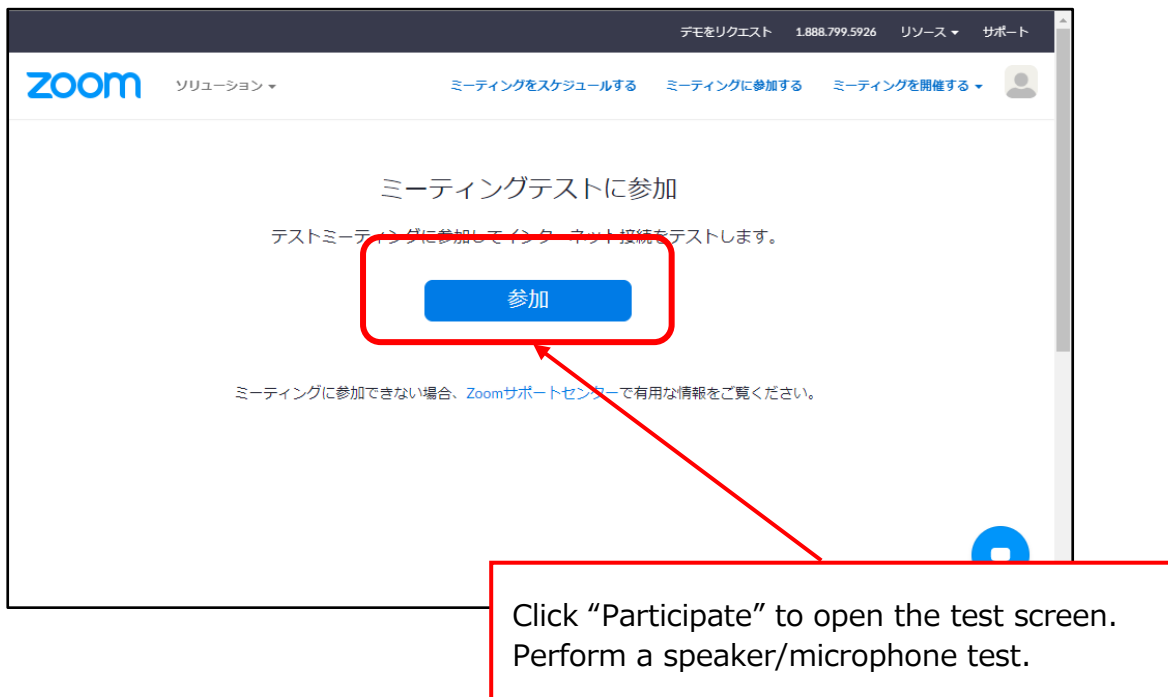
デモをリクエスト 1.888.799.5926 リソース ▾ サポート

zoom ソリューション ▾ ミーティングをスケジュールする ミーティングに参加する ミーティングを開催する ▾

ミーティングテストに参加

テストミーティングに参加してインターネット接続をテストします。

参加

ミーティングに参加できない場合、Zoomサポートセンターで有用な情報をご覧ください。

Click “Participate” to open the test screen. Perform a speaker/microphone test.